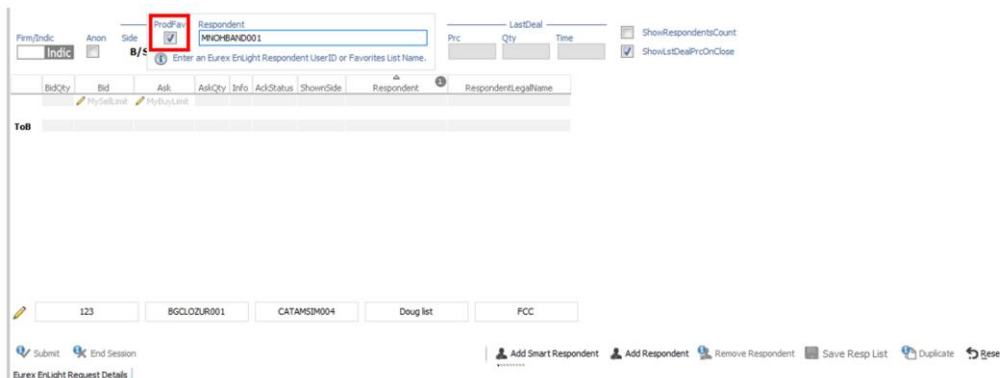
Firm/Indic
Indic
Anon
Side
B/S
ProdFav
Respondent
MNOHBAND001
Enter an Eurex EnLight Respondent UserID or Favorites List Name.
LastDeal
Prc
Qty
Time
ShowRespondentsCount
ShowLstDealPrcOnClose

| BidQty | Bid | Ask | AskQty | Info | AckStatus | ShownSide | Respondent | RespondentLegalName |
|---|---|---|---|---|---|---|---|---|
| | MySellLimit | MyBuyLimit | | | | | | |

ToB

123
BGCLOZUR001
CATAMSIM004
Doug list
FCC

Submit
End Session
Add Smart Respondent
Add Respondent
Remove Respondent
Save Resp List
Duplicate
Rese

Eurex EnLight Request Details